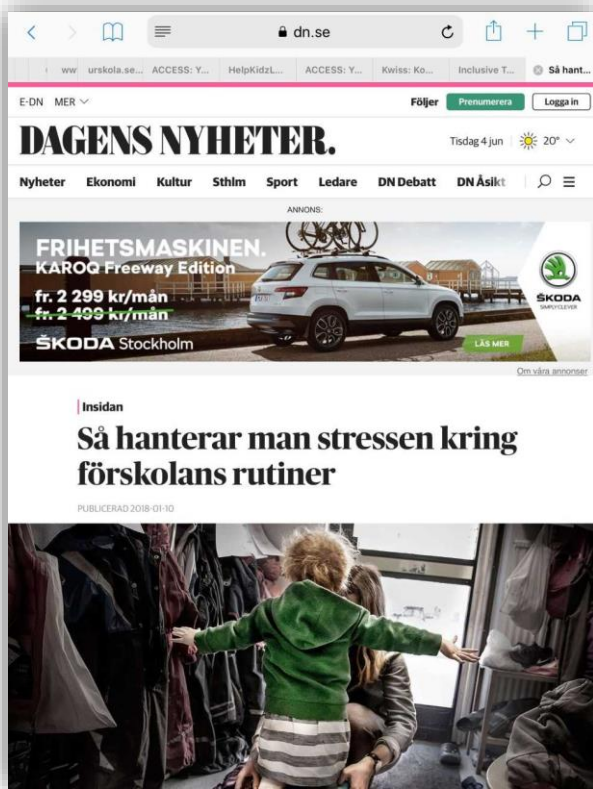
dn.se

ww urskola.se... ACCESS: Y... HelpKidzL... ACCESS: Y... Kwiss: Ko... Inclusive T... Så hant...

E-DN MER

Följer Prenumerera Logga in

DAGENS NYHETER.

Tisdag 4 jun 20°

Nyheter Ekonomi Kultur Sthlm Sport Ledare DN Debatt DN Åsikt

ANNONS:

FRIHETSMASKINEN.
KAROQ Freeway Edition
fr. 2 299 kr/mån
fr. 2 499 kr/mån
ŠKODA Stockholm

ŠKODA SIMPLY CLEVER

LÄS MER

Om våra annonser

Insidan

Så hanterar man stressen kring förskolans rutiner

PUBLICERAD 2018-01-10